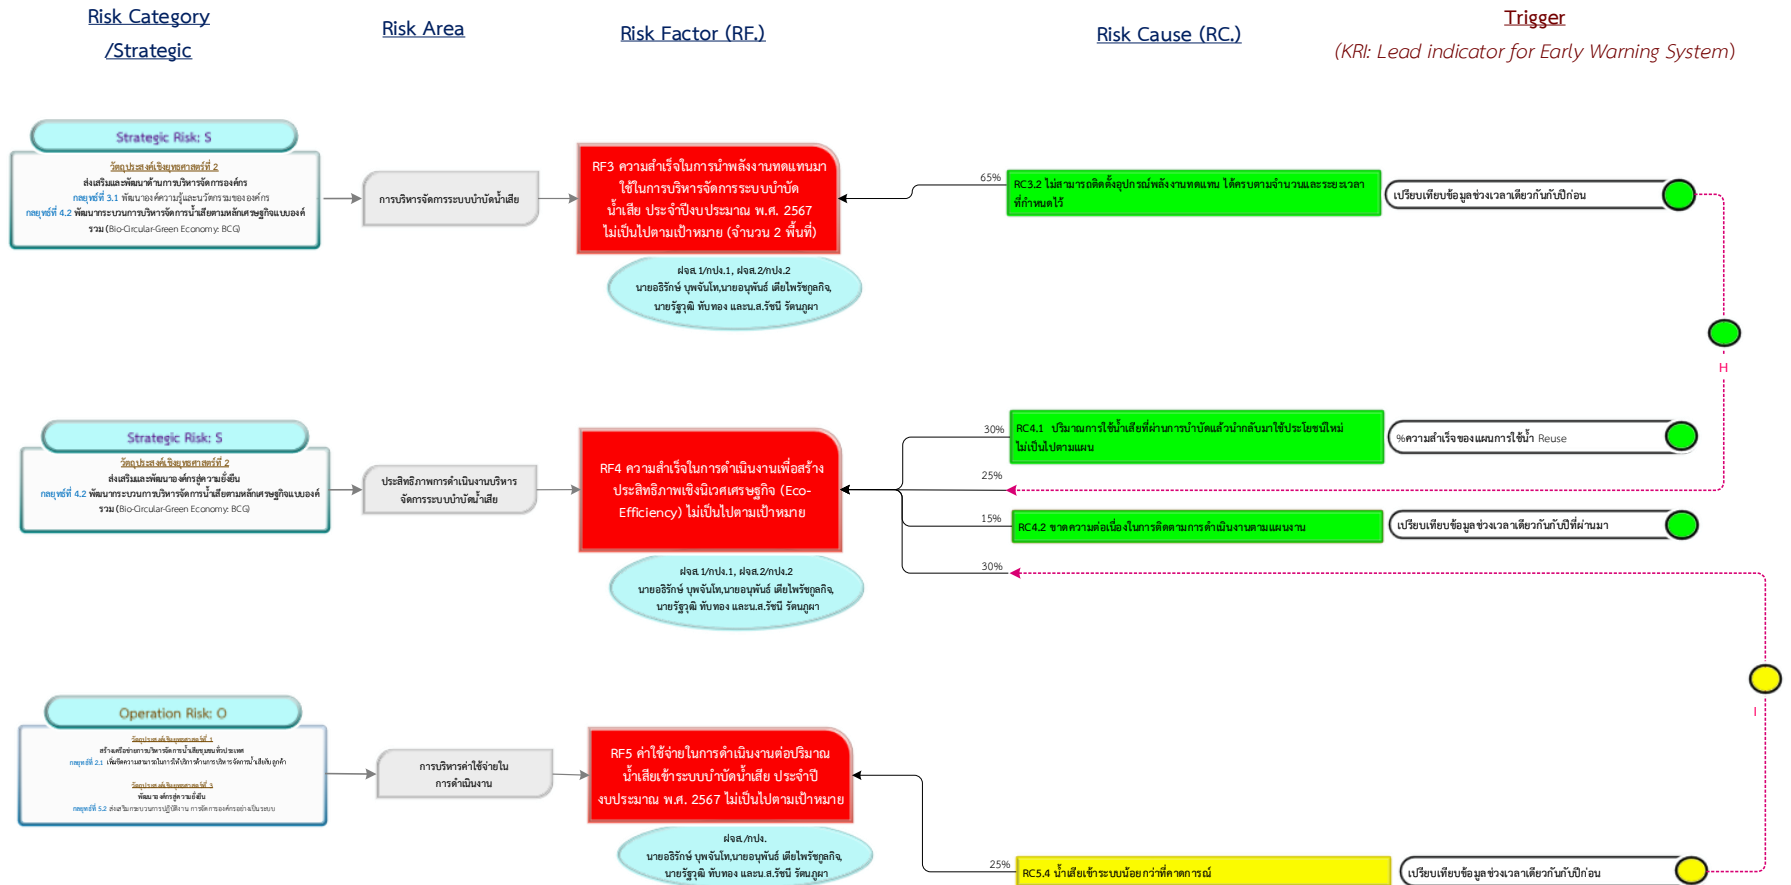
Risk Category /Strategic

Risk Area

Risk Factor (RF.)

Risk Cause (RC.)

Trigger
(KRI: Lead indicator for Early Warning System)

Strategic Risk: S

วัตถุประสงค์เชิงยุทธศาสตร์ที่ 2
ส่งเสริมและพัฒนาด้านการบริหารจัดการองค์กร
กลยุทธ์ที่ 3.1 พัฒนาองค์ความรู้และนวัตกรรมขององค์กร
กลยุทธ์ที่ 4.2 พัฒนากระบวนการบริหารจัดการน้ำเสียตามหลักเศรษฐกิจแบบองค์รวม (Bio-Circular-Green Economy: BCG)

การบริหารจัดการระบบบำบัดน้ำเสีย

RF3 ความสำเร็จในการนำพลังงานทดแทนมาใช้ในการบริหารจัดการระบบบำบัดน้ำเสีย ประจำปีงบประมาณ พ.ศ. 2567 ไม่เป็นไปตามเป้าหมาย (จำนวน 2 พื้นที่)

ฝจส.1/กปง.1, ฝจส.2/กปง.2
นายอธิรักษ์ บุพจันโท,นายอนุพันธ์ เตียไพรัชกุลกิจ,
นายรัฐวุฒิ พันทอง และน.ส.รัชนี รัตนภูผา

65%

RC3.2 ไม่สามารถติดตั้งอุปกรณ์พลังงานทดแทน ได้ครบตามจำนวนและระยะเวลาที่กำหนดไว้

เปรียบเทียบข้อมูลช่วงเวลาเดียวกันกับปีก่อน

H

Strategic Risk: S

วัตถุประสงค์เชิงยุทธศาสตร์ที่ 2
ส่งเสริมและพัฒนาองค์กรสู่ความยั่งยืน
กลยุทธ์ที่ 4.2 พัฒนากระบวนการบริหารจัดการน้ำเสียตามหลักเศรษฐกิจแบบองค์รวม (Bio-Circular-Green Economy: BCG)

ประสิทธิภาพการดำเนินงานบริหารจัดการระบบบำบัดน้ำเสีย

RF4 ความสำเร็จในการดำเนินงานเพื่อสร้างประสิทธิภาพเชิงนิเวศเศรษฐกิจ (Eco-Efficiency) ไม่เป็นไปตามเป้าหมาย

ฝจส.1/กปง.1, ฝจส.2/กปง.2
นายอธิรักษ์ บุพจันโท,นายอนุพันธ์ เตียไพรัชกุลกิจ,
นายรัฐวุฒิ พันทอง และน.ส.รัชนี รัตนภูผา

30%

RC4.1 ปริมาณการใช้น้ำเสียที่ผ่านการบำบัดแล้วนำกลับมาใช้ประโยชน์ใหม่ไม่เป็นไปตามแผน

%ความสำเร็จของแผนการใช้น้ำ Reuse

25%

15%

RC4.2 ขาดความต่อเนื่องในการติดตามการดำเนินงานตามแผนงาน

เปรียบเทียบข้อมูลช่วงเวลาเดียวกันกับปีที่ผ่านมา

30%

I

Operation Risk: O

วัตถุประสงค์เชิงยุทธศาสตร์ที่ 1
สร้างเครือข่ายการบริหารจัดการน้ำเสียชุมชนทั่วประเทศ
กลยุทธ์ที่ 2.1 เพิ่มขีดความสามารถในการให้บริการด้านการบริหารจัดการน้ำเสียกับลูกค้า
วัตถุประสงค์เชิงยุทธศาสตร์ที่ 3
พัฒนาองค์กรสู่ความยั่งยืน
กลยุทธ์ที่ 5.2 ส่งเสริมกระบวนการปฏิบัติงาน การจัดการองค์กรอย่างเป็นระบบ

การบริหารค่าใช้จ่ายในการดำเนินงาน

RF5 ค่าใช้จ่ายในการดำเนินงานต่อปริมาณน้ำเสียเข้าระบบบำบัดน้ำเสีย ประจำปีงบประมาณ พ.ศ. 2567 ไม่เป็นไปตามเป้าหมาย

ฝจส./กปง.
นายอธิรักษ์ บุพจันโท,นายอนุพันธ์ เตียไพรัชกุลกิจ,
นายรัฐวุฒิ พันทอง และน.ส.รัชนี รัตนภูผา

25%

RC5.4 น้ำเสียเข้าระบบน้อยกว่าที่คาดการณ์

เปรียบเทียบข้อมูลช่วงเวลาเดียวกันกับปีก่อน